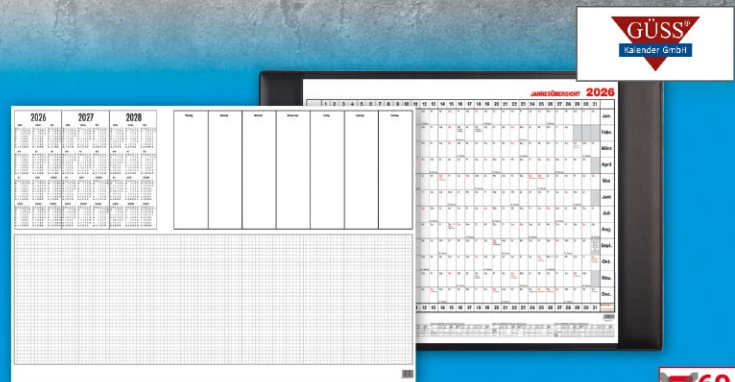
GÜSS
Kalender GmbH

2026 2027 2028

Montag Dienstag Mittwoch Donnerstag Freitag Samstag Sonntag

JAHRESÜBERSICHT 2026

| 1 | 2 | 3 | 4 | 5 | 6 | 7 | 8 | 9 | 10 | 11 | 12 | 13 | 14 | 15 | 16 | 17 | 18 | 19 | 20 | 21 | 22 | 23 | 24 | 25 | 26 | 27 | 28 | 29 | 30 | 31 |
|---|---|---|---|---|---|---|---|---|---|---|---|---|---|---|---|---|---|---|---|---|---|---|---|---|---|---|---|---|---|---|

Jan.
Febr.
März
April
Mai
Juni
Juli
Aug.
Sept.
Okt.
Nov.
Dez.

| 1 | 2 | 3 | 4 | 5 | 6 | 7 | 8 | 9 | 10 | 11 | 12 | 13 | 14 | 15 | 16 | 17 | 18 | 19 | 20 | 21 | 22 | 23 | 24 | 25 | 26 | 27 | 28 | 29 | 30 | 31 |
|---|---|---|---|---|---|---|---|---|---|---|---|---|---|---|---|---|---|---|---|---|---|---|---|---|---|---|---|---|---|---|

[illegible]